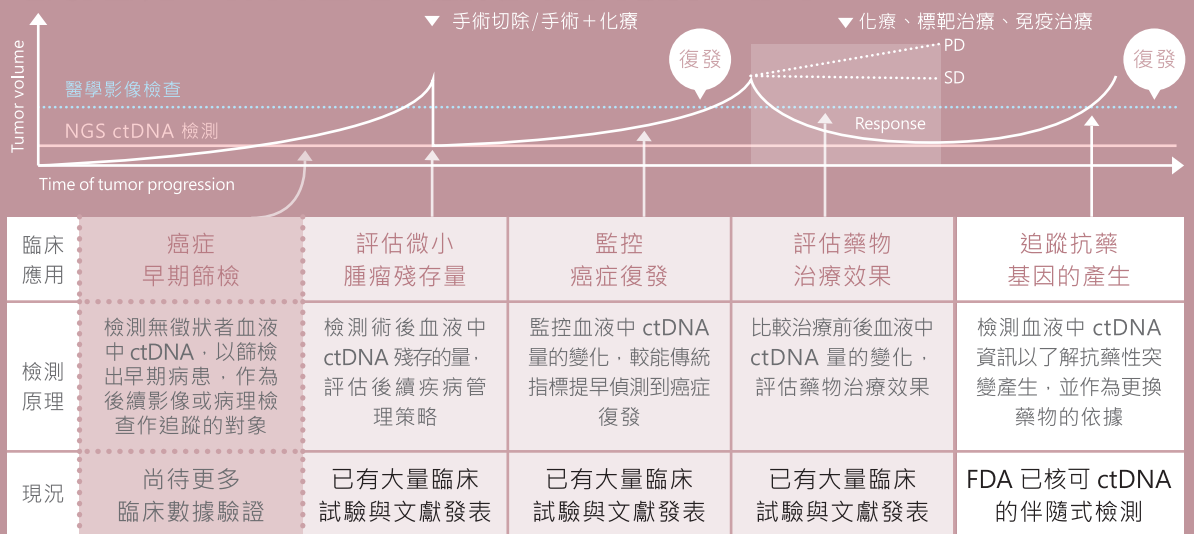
▼ 手術切除 / 手術＋化療

▼ 化療、標靶治療、免疫治療

Tumor volume

復發

PD

復發

醫學影像檢查

SD

Response

NGS ctDNA 檢測

Time of tumor progression

| 臨床應用 | 癌症早期篩檢 | 評估微小腫瘤殘存量 | 監控癌症復發 | 評估藥物治療效果 | 追蹤抗藥基因的產生 |
|---|---|---|---|---|---|
| 檢測原理 | 檢測無徵狀者血液中 ctDNA，以篩檢出早期病患，作為後續影像或病理檢查作追蹤的對象 | 檢測術後血液中 ctDNA 殘存的量，評估後續疾病管理策略 | 監控血液中 ctDNA 量的變化，較能傳統指標提早偵測到癌症復發 | 比較治療前後血液中 ctDNA 量的變化，評估藥物治療效果 | 檢測血液中 ctDNA 資訊以了解抗藥性突變產生，並作為更換藥物的依據 |
| 現況 | 尚待更多臨床數據驗證 | 已有大量臨床試驗與文獻發表 | 已有大量臨床試驗與文獻發表 | 已有大量臨床試驗與文獻發表 | FDA 已核可 ctDNA 的伴隨式檢測 |